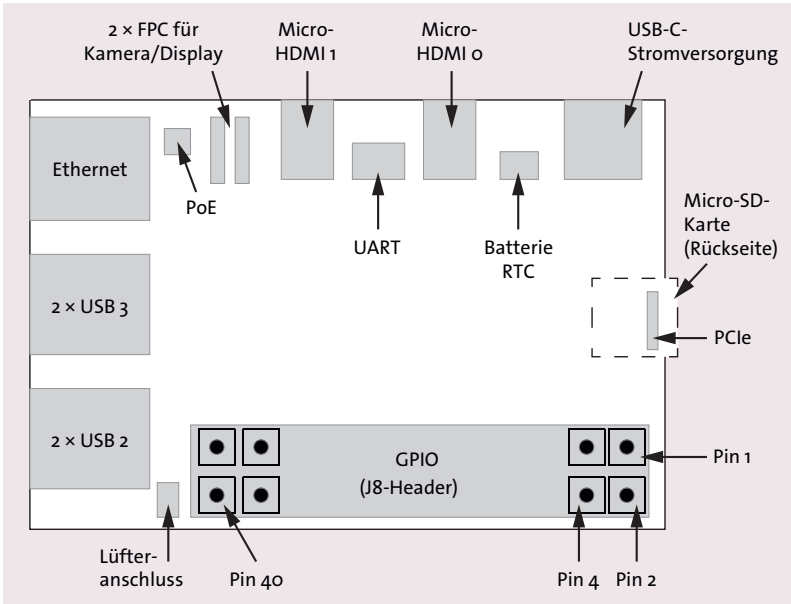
2 × FPC für Kamera/Display

Micro-HDMI 1

Micro-HDMI 0

USB-C-Stromversorgung

Ethernet

PoE

UART

Batterie RTC

Micro-SD-Karte (Rückseite)

2 × USB 3

PCIe

2 × USB 2

GPIO (J8-Header)

Pin 1

Lüfteranschluss

Pin 40

Pin 4

Pin 2